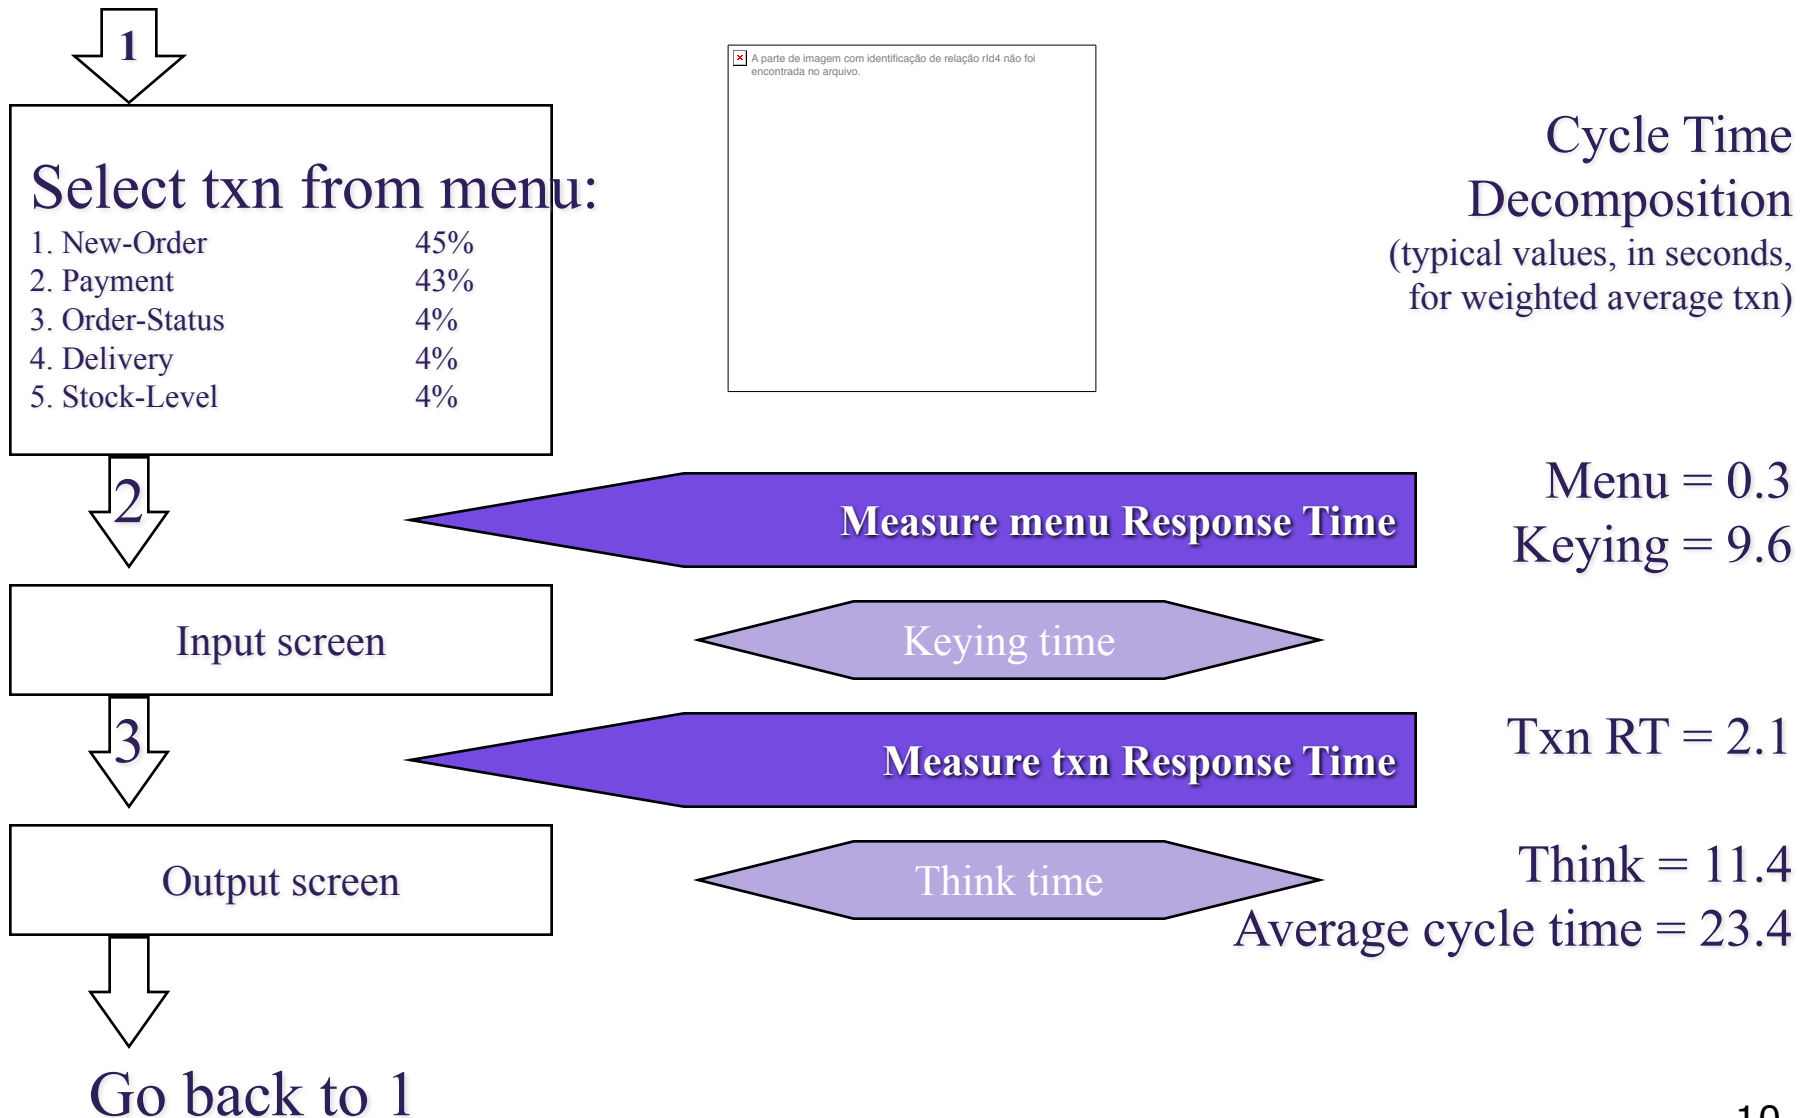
1

Select txn from menu:

| | |
|---|---|
| 1. New-Order | 45% |
| 2. Payment | 43% |
| 3. Order-Status | 4% |
| 4. Delivery | 4% |
| 5. Stock-Level | 4% |

A parte de imagem com identificação de relação rId4 não foi encontrada no arquivo.

Cycle Time Decomposition
(typical values, in seconds, for weighted average txn)

2

Measure menu Response Time

Menu = 0.3
Keying = 9.6

Input screen

Keying time

3

Measure txn Response Time

Txn RT = 2.1

Output screen

Think time

Think = 11.4
Average cycle time = 23.4

Go back to 1

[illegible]